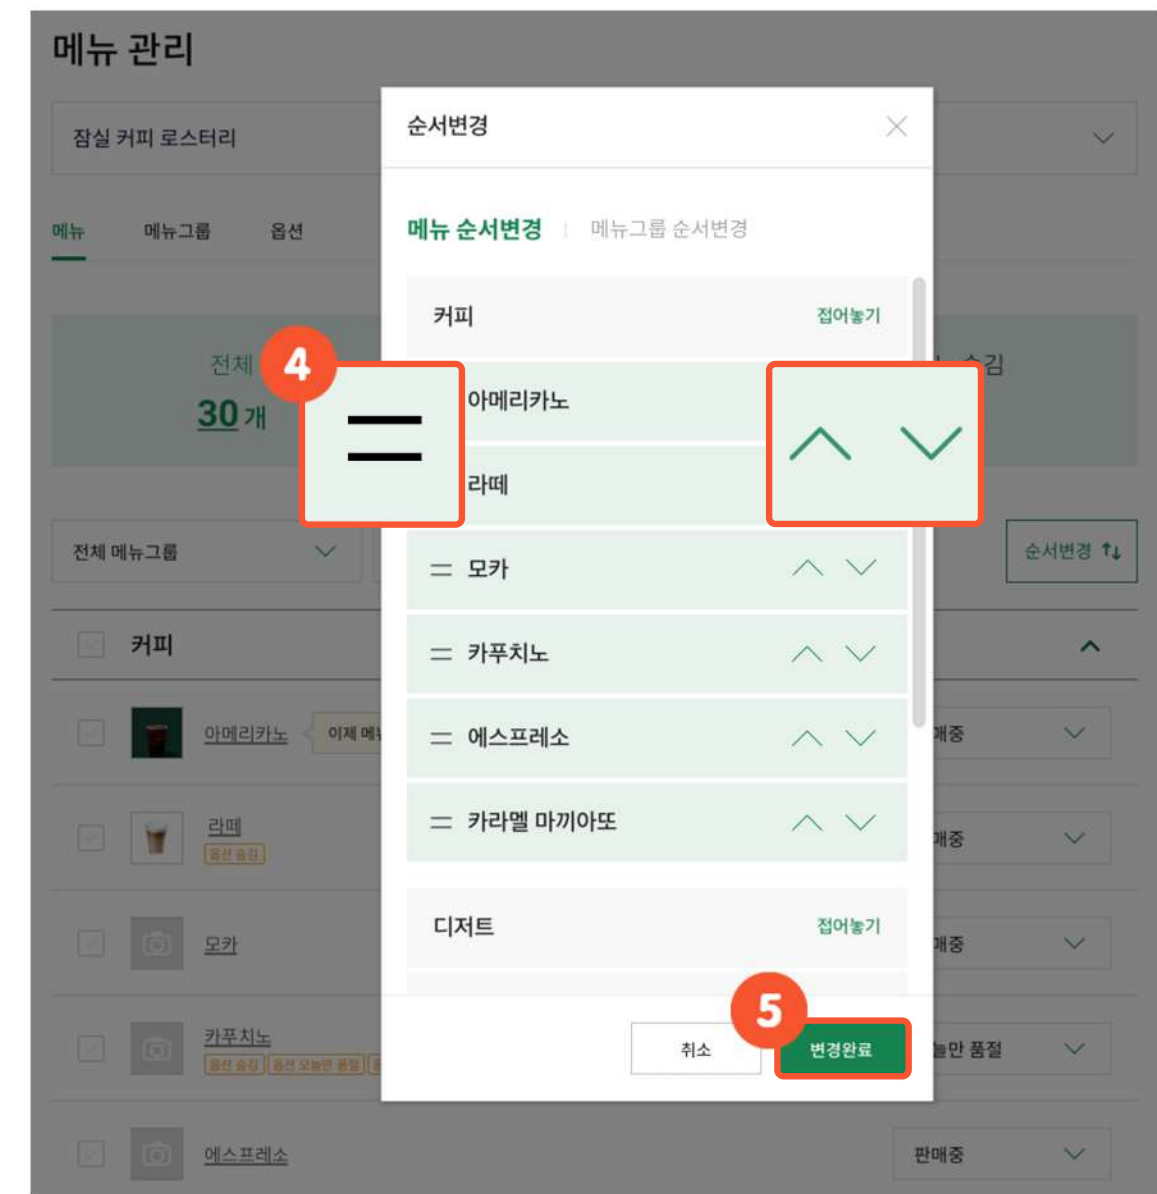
메뉴 관리

잠실 커피 로스터리

메뉴 메뉴그룹 옵션

전체
30 개

숨김

전체 메뉴그룹

순서변경

커피

아메리카노 이제 메

라떼
옵션 숨김

판매중

모카

판매중

카푸치노
옵션 숨김 옵션 오늘만 품절

늘만 품절

에스프레소

판매중

순서변경

메뉴 순서변경 | 메뉴그룹 순서변경

커피 접어놓기

4

아메리카노

라떼

모카

카푸치노

에스프레소

카라멜 마끼아또

디저트 접어놓기

5

취소 변경완료